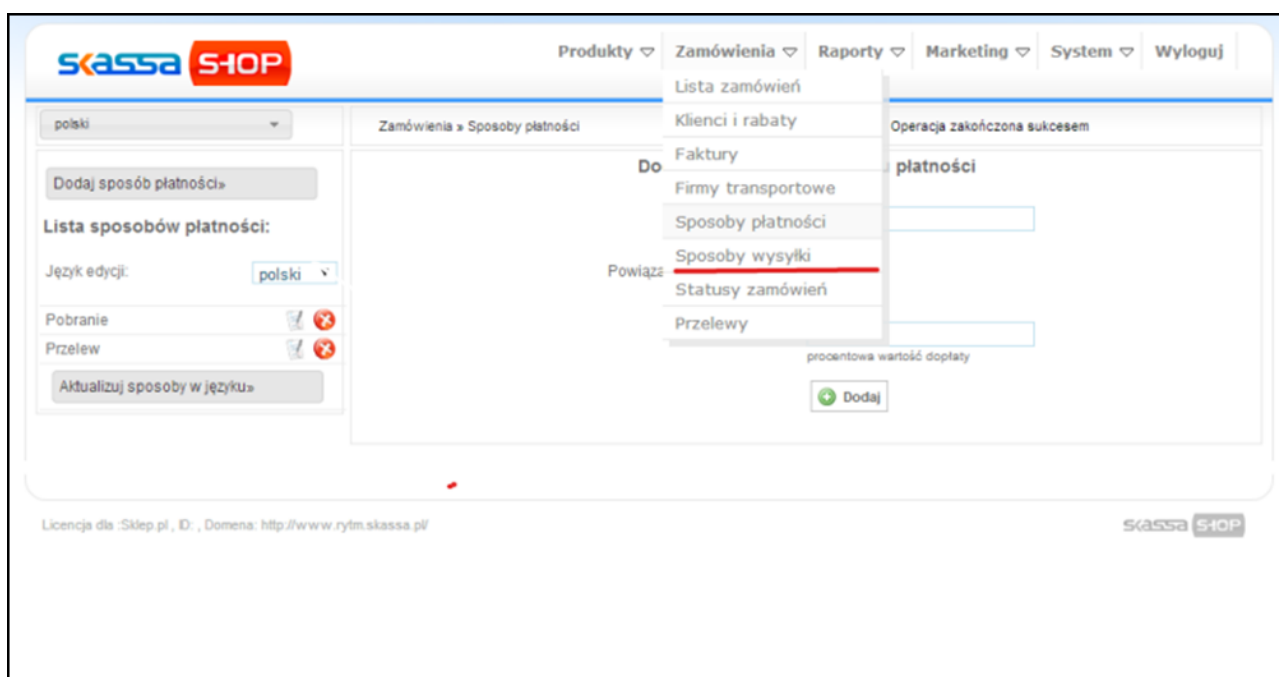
skassa SHOP

Produkty ▽ Zamówienia ▽ Raporty ▽ Marketing ▽ System ▽ Wyloguj

Lista zamówień
Klienci i rabaty
Faktury
Firmy transportowe
Sposoby płatności
Sposoby wysyłki
Statusy zamówień
Przelewy

polski

Zamówienia » Sposoby płatności

Operacja zakończona sukcesem

Dodaj sposób płatności»

Lista sposobów płatności:

Język edycji: polski

Pobranie
Przelew

Aktualizuj sposoby w języku»

Do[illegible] płatności

Powiąza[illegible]

procentowa wartość dopłaty

Dodaj

Licencja dla :Sklep.pl , ID: , Domena: http://www.rytm.skassa.pl/

skassa SHOP